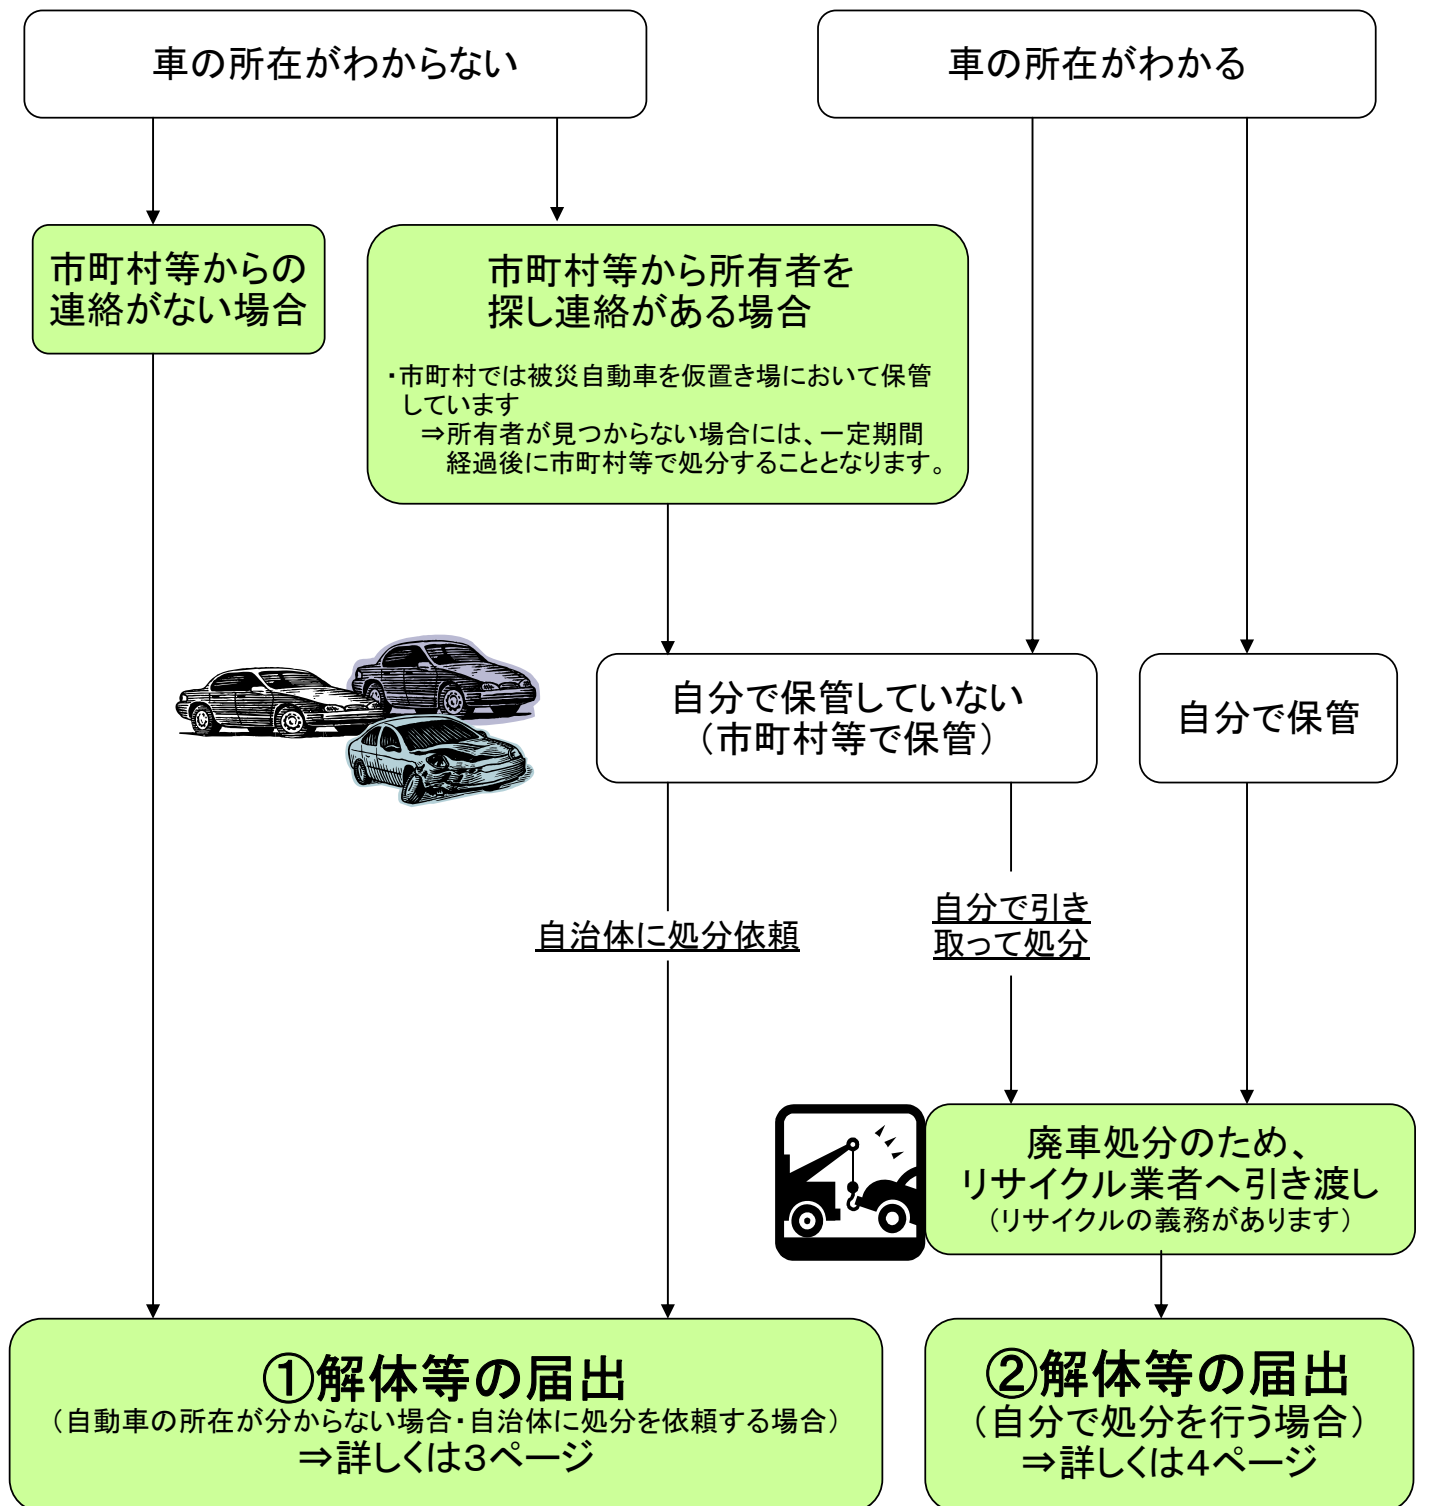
車の所在がわからない

車の所在がわかる

市町村等からの連絡がない場合

市町村等から所有者を探し連絡がある場合

・市町村では被災自動車を仮置き場において保管しています
⇒所有者が見つからない場合には、一定期間経過後に市町村等で処分することとなります。

自分で保管していない（市町村等で保管）

自分で保管

自治体に処分依頼

自分で引き取って処分

廃車処分のため、リサイクル業者へ引き渡し
（リサイクルの義務があります）

①解体等の届出
（自動車の所在が分からない場合・自治体に処分を依頼する場合）
⇒詳しくは3ページ

②解体等の届出
（自分で処分を行う場合）
⇒詳しくは4ページ